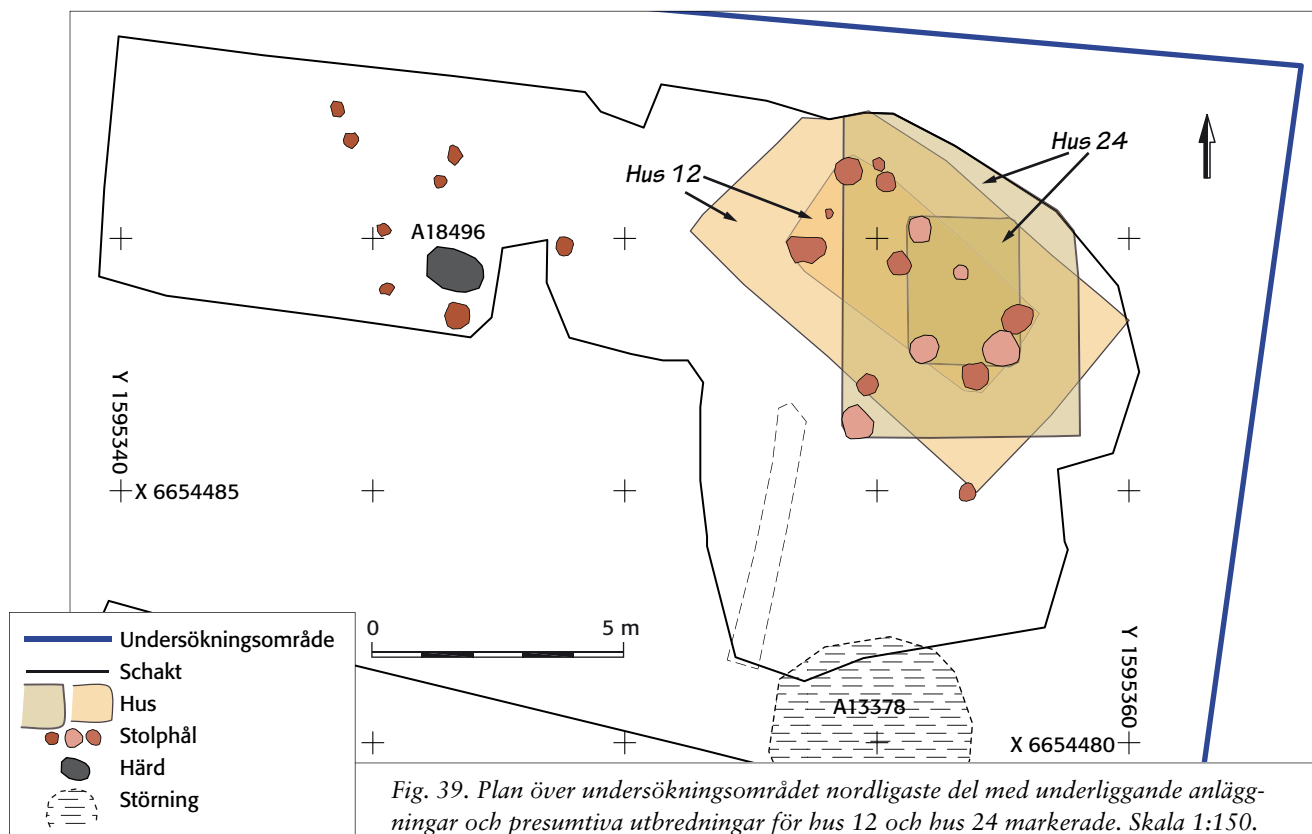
Hus 12

Hus 24

A18496

Y 1595340

X 6654485

0

5 m

A13378

Y 1595360

X 6654480

Undersökningsområde

Schakt

Hus

Stolphål

Härd

Störning

Fig. 39. Plan över undersökningsområdet nordligaste del med underliggande anläggningar och presumtiva utbredningar för hus 12 och hus 24 markerade. Skala 1:150.